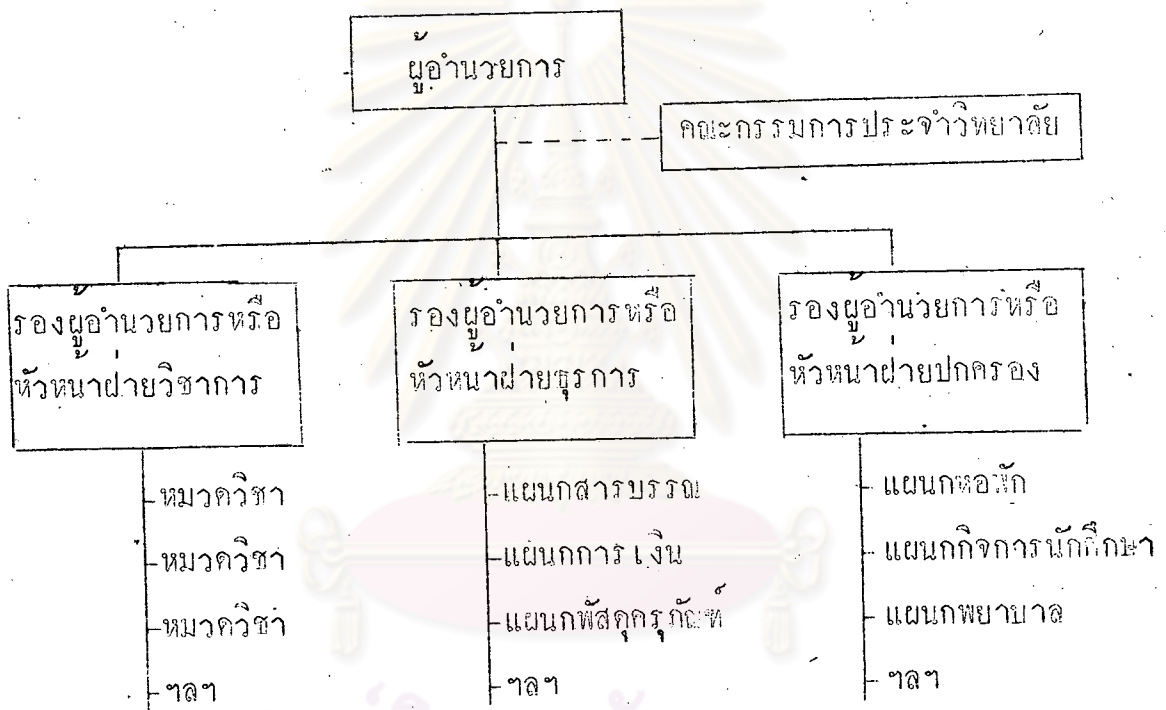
ผู้อำนวยการ

คณะกรรมการประจำวิทยาลัย

รองผู้อำนวยการหรือหัวหน้าฝ่ายวิชาการ

รองผู้อำนวยการหรือหัวหน้าฝ่ายธุรการ

รองผู้อำนวยการหรือหัวหน้าฝ่ายปกครอง

หมวดวิชา
หมวดวิชา
หมวดวิชา
ฯลฯ

แผนกสารบรรณ
แผนกการเงิน
แผนกพัสดุครุภัณฑ์
ฯลฯ

แผนกหอพัก
แผนกกิจการนักศึกษา
แผนกพยาบาล
ฯลฯ